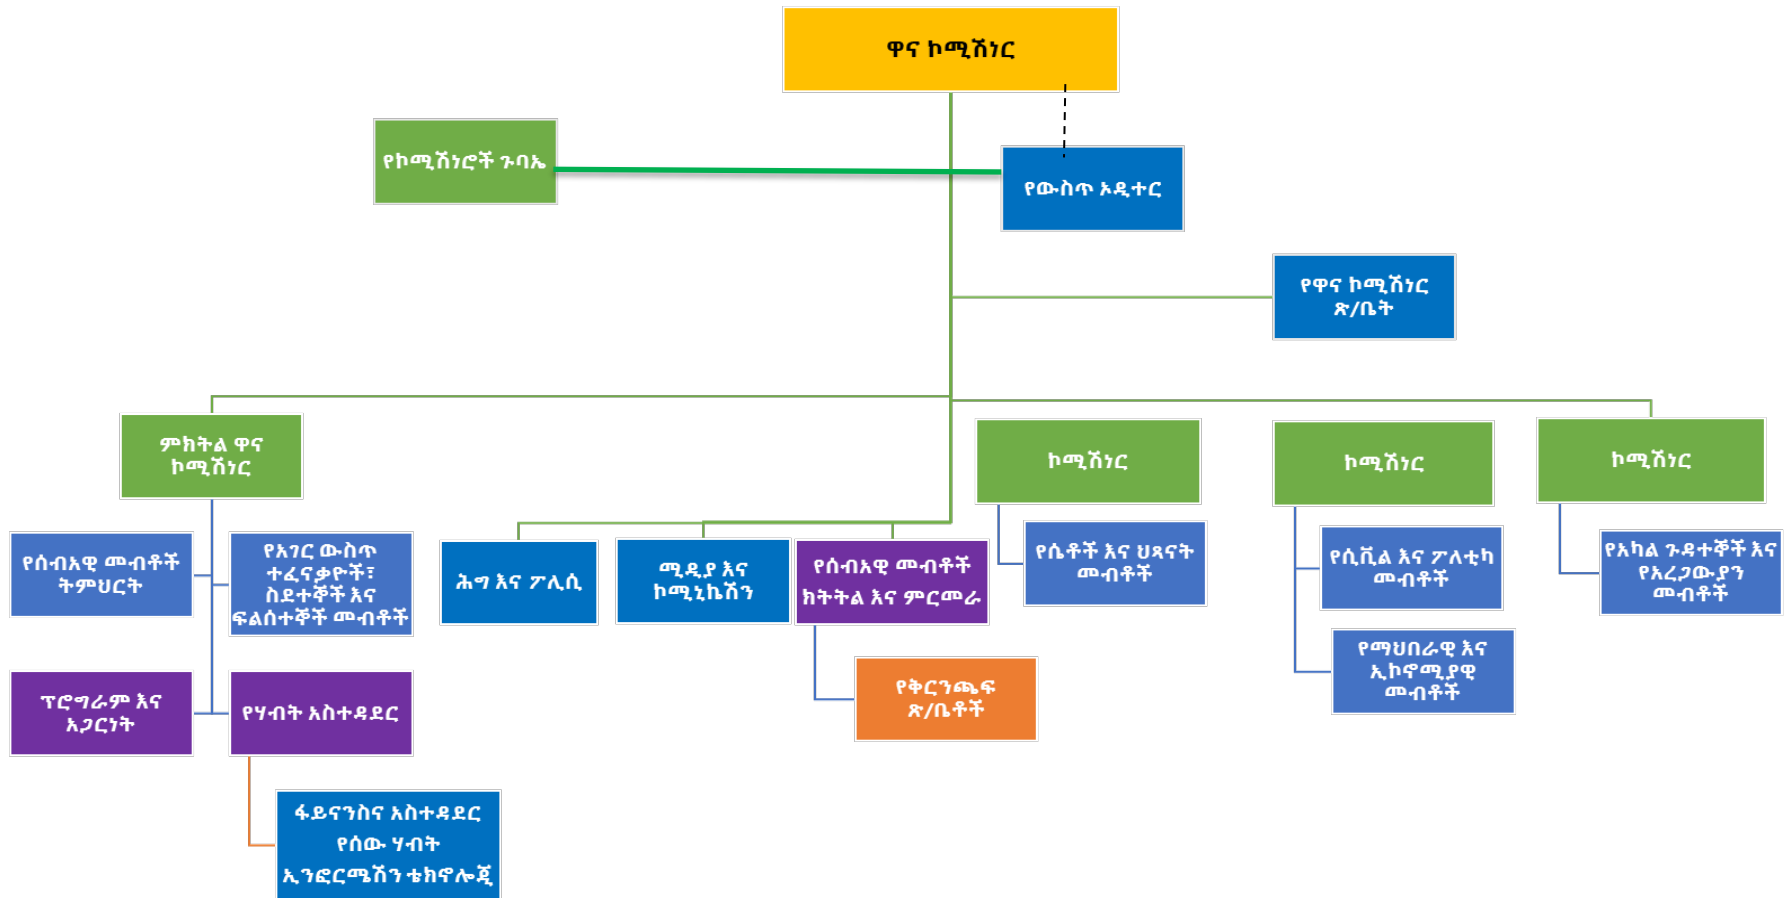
ዋና ኮሚሽነር

የኮሚሽነሮች ጉባኤ

የውስጥ ኦዲተር

የዋና ኮሚሽነር ጽ/ቤት

ምክትል ዋና ኮሚሽነር

ኮሚሽነር

ኮሚሽነር

ኮሚሽነር

የሰብአዊ መብቶች ትምህርት

የአገር ውስጥ ተፈናቃዮች፣ ስደተኞች እና ፍልሰተኞች መብቶች

ሕግ እና ፖሊሲ

ሚዲያ እና ኮሚኒኬሽን

የሰብአዊ መብቶች ክትትል እና ምርመራ

የሴቶች እና ህጻናት መብቶች

የሲቪል እና ፖለቲካ መብቶች

የአካል ጉዳተኞች እና የአረጋውያን መብቶች

ፕሮግራም እና አጋርነት

የሃብት አስተዳደር

የቅርንጫፍ ጽ/ቤቶች

የማህበራዊ እና ኢኮኖሚያዊ መብቶች

ፋይናንስና አስተዳደር
የሰው ሃብት
ኢንፎርሜሽን ቴክኖሎጂ